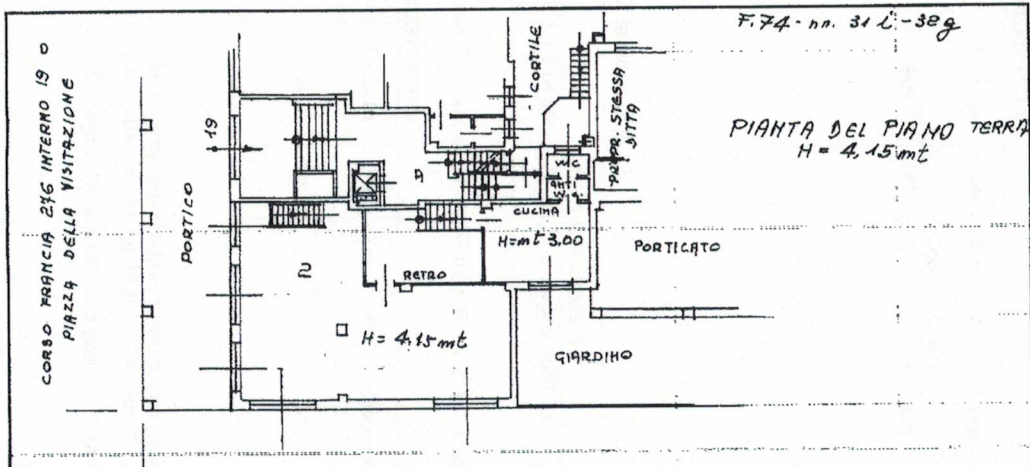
F.74 - nn. 31 i - 32 g

PIANTA DEL PIANO TERRA
H = 4,15 mt

CORSO FRANCIA 276 INTERNO 19 D
PIAZZA DELLA VISITAZIONE

PORTICO

19

CORTILE

PROPR. STESSA DITTA

W.C

ANTI W.C.

A

CUCINA

H = mt 3,00

PORTICATO

2

RETRO

H = 4,15 mt

GIARDINO